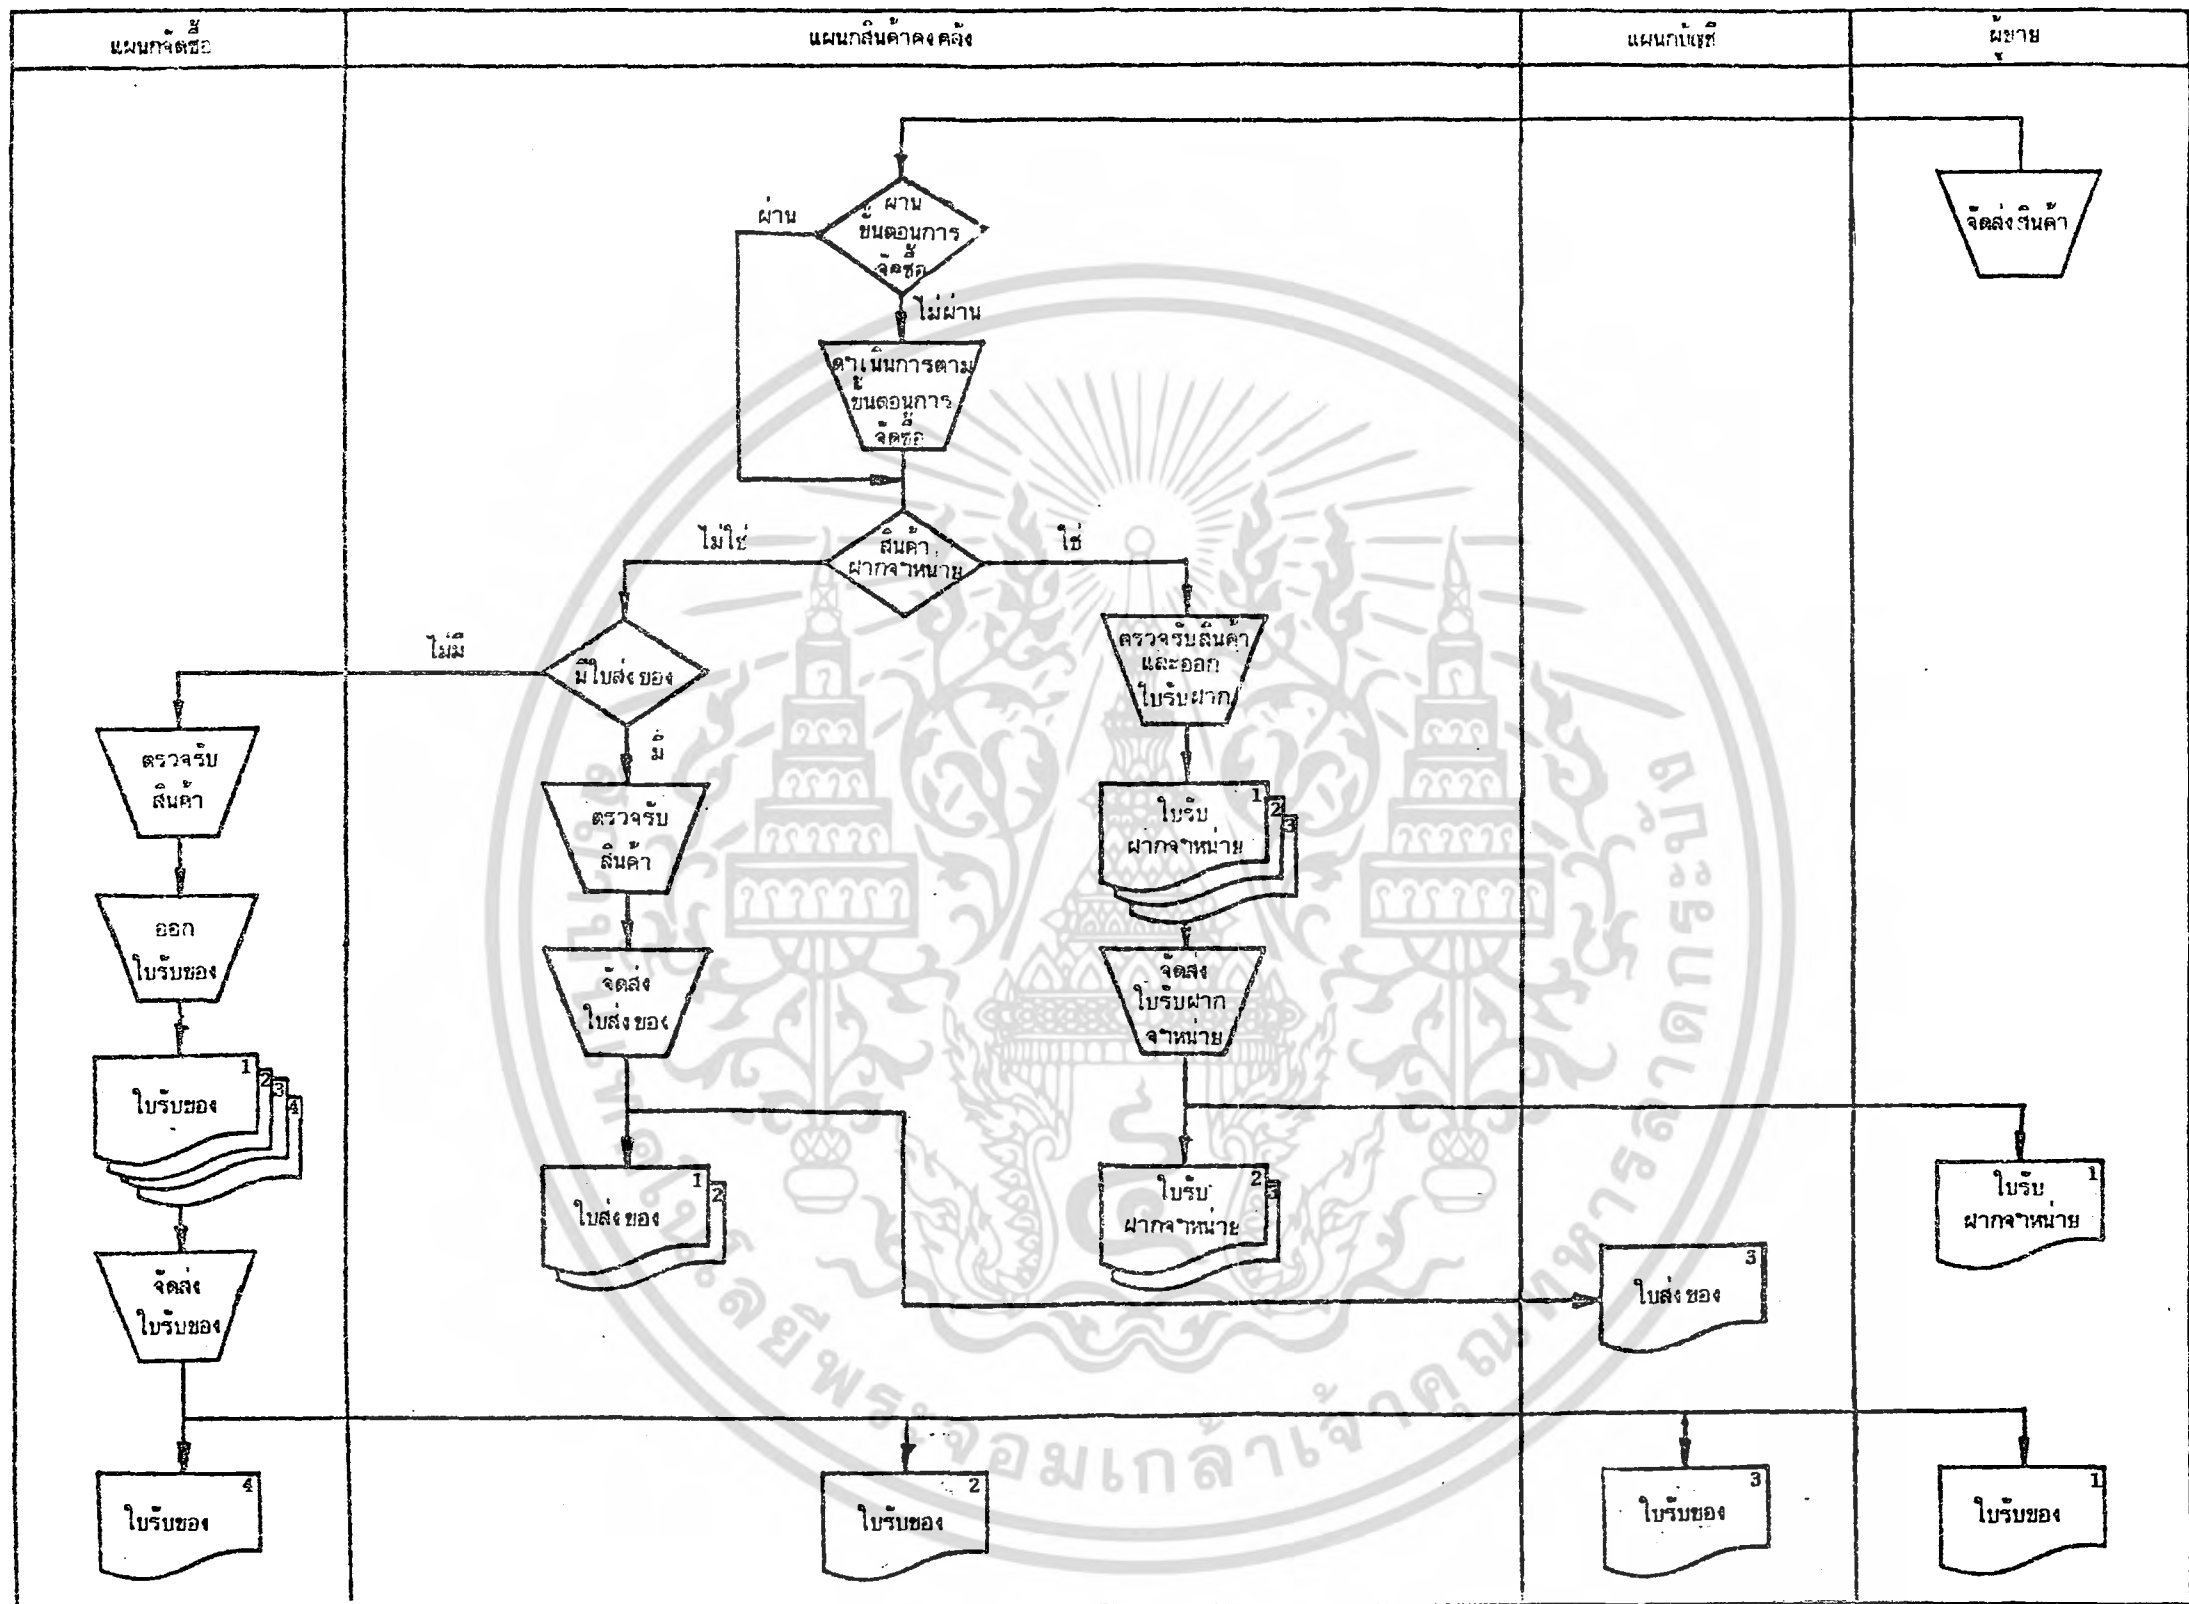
| แผนกจัดซื้อ | แผนกสินค้าคงคลัง | แผนกบัญชี | ผู้ขาย |
|---|---|---|---|

จัดส่งสินค้า

ผ่าน

ผ่านขั้นตอนการจัดซื้อ

ไม่ผ่าน

ดำเนินการตามขั้นตอนการจัดซื้อ

ไม่ใช่

สินค้าฝากจำหน่าย

ใช่

ไม่มี

มีใบส่งของ

มี

ตรวจรับสินค้าและออกใบรับฝาก

ตรวจรับสินค้า

ตรวจรับสินค้า

1 2 3 ใบรับฝากจำหน่าย

ออกใบรับของ

จัดส่งใบส่งของ

จัดส่งใบรับฝากจำหน่าย

1 2 3 4 ใบรับของ

1 2 ใบส่งของ

2 3 ใบรับฝากจำหน่าย

1 ใบรับฝากจำหน่าย

3 ใบส่งของ

จัดส่งใบรับของ

4 ใบรับของ

2 ใบรับของ

3 ใบรับของ

1 ใบรับของ

มหาวิทยาลัยพระจอมเกล้าเจ้าคุณทหารลาดกระบัง